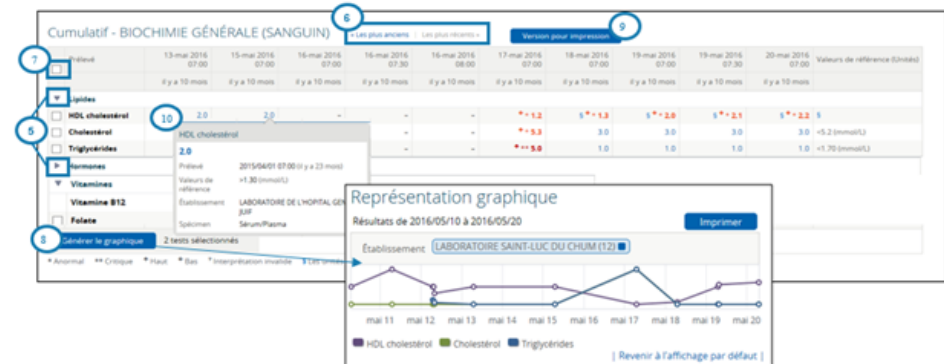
Cumulatif - BIOCHIMIE GÉNÉRALE (SANGUIN)

6

« Les plus anciens | Les plus récents »

Version pour impression

9

7

Prélevé

| | 13-mai 2016 07:00 | 15-mai 2016 07:00 | 16-mai 2016 07:00 | 16-mai 2016 07:30 | 16-mai 2016 08:00 | 17-mai 2016 07:00 | 18-mai 2016 07:00 | 19-mai 2016 07:00 | 19-mai 2016 07:30 | 20-mai 2016 07:00 | Valeurs de référence (Unités) |
|---|---|---|---|---|---|---|---|---|---|---|---|
| | il y a 10 mois | il y a 10 mois | il y a 10 mois | il y a 10 mois | il y a 10 mois | il y a 10 mois | il y a 10 mois | il y a 10 mois | il y a 10 mois | il y a 10 mois | |
| Lipides | | | | | | | | | | | |
| HDL cholestérol | 2.0 | 2.0 | - | - | - | * ~ 1.2 | $ * ~ 1.3 | $ * ~ 2.0 | $ * ~ 2.1 | $ * ~ 2.2 | $ |
| Cholestérol | | | - | - | - | * ~ 5.3 | 3.0 | 3.0 | 3.0 | 3.0 | <5.2 (mmol/L) |
| Triglycérides | | | - | - | - | * ** 5.0 | 1.0 | 1.0 | 1.0 | 1.0 | <1.70 (mmol/L) |

5

10

HDL cholestérol

2.0

Prélevé 2015/04/01 07:00 (il y a 23 mois)

Valeurs de référence >1.30 (mmol/L)

Établissement LABORATOIRE DE L'HOPITAL GEN JUIF

Spécimen Sérum/Plasma

Hormones

Vitamines

Vitamine B12

Folate

8

Générer le graphique

2 tests sélectionnés

* Anormal ** Critique ^ Haut ˅ Bas ° Interprétation invalide $ Les un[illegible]

Représentation graphique

Résultats de 2016/05/10 à 2016/05/20

Imprimer

Établissement LABORATOIRE SAINT-LUC DU CHUM (12)

mai 11 mai 12 mai 13 mai 14 mai 15 mai 16 mai 17 mai 18 mai 19 mai 20

HDL cholestérol Cholestérol Triglycérides

| Revenir à l'affichage par défaut |